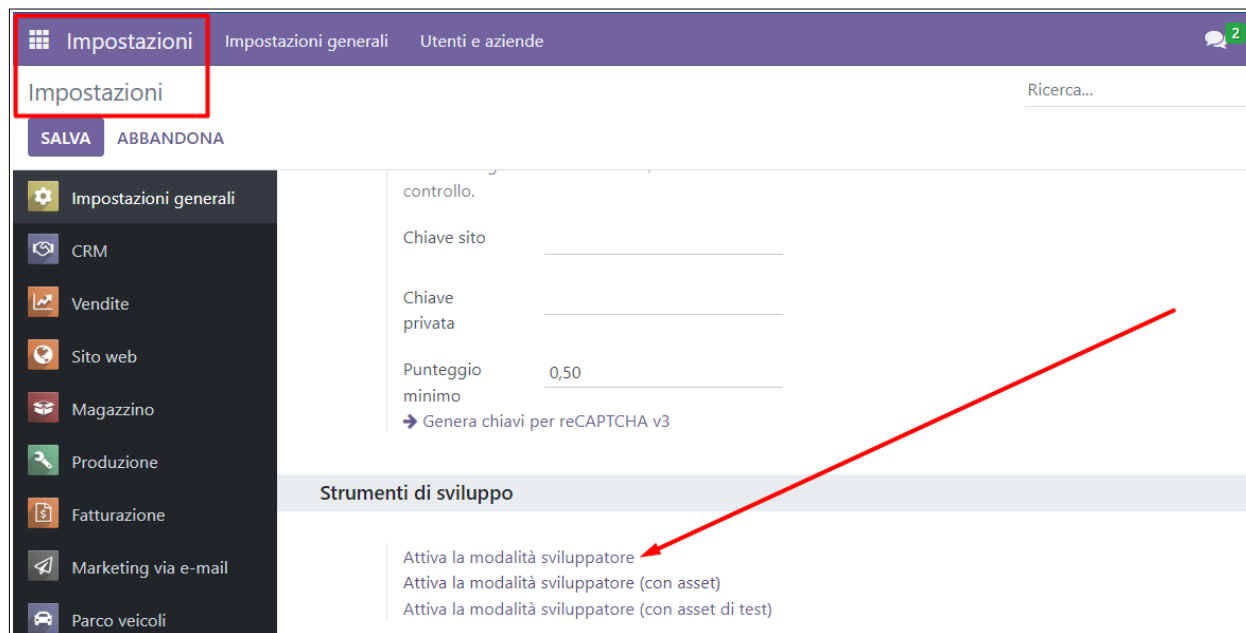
Impostazioni Impostazioni generali Utenti e aziende 2

Impostazioni

Ricerca...

SALVA ABBANDONA

Impostazioni generali
CRM
Vendite
Sito web
Magazzino
Produzione
Fatturazione
Marketing via e-mail
Parco veicoli

controllo.

Chiave sito

Chiave privata

Punteggio minimo 0,50

➔ Genera chiavi per reCAPTCHA v3

Strumenti di sviluppo

Attiva la modalità sviluppatore
Attiva la modalità sviluppatore (con asset)
Attiva la modalità sviluppatore (con asset di test)